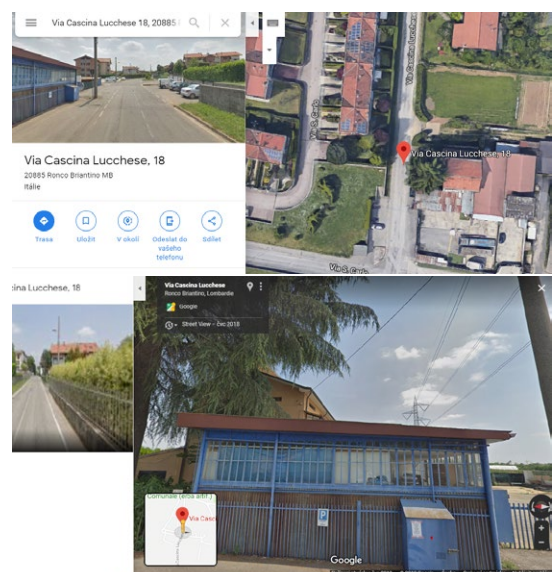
Via Cascina Lucchese 18, 20885

Via Cascina Lucchese, 18

20885 Ronco Briantino MB
Itálie

Trasa
Uložit
V okolí
Odeslat do vašeho telefonu
Sdílet

Via Cascina Lucchese, 18

Via S. Carlo

Via S. Carlo

Via Cascina Lucchese, 18

Via Cascina Lucchese
Ronco Briantino, Lombardie

Google

Street View - čec 2018

Comunale (ersa altri)

Via Casci

Google